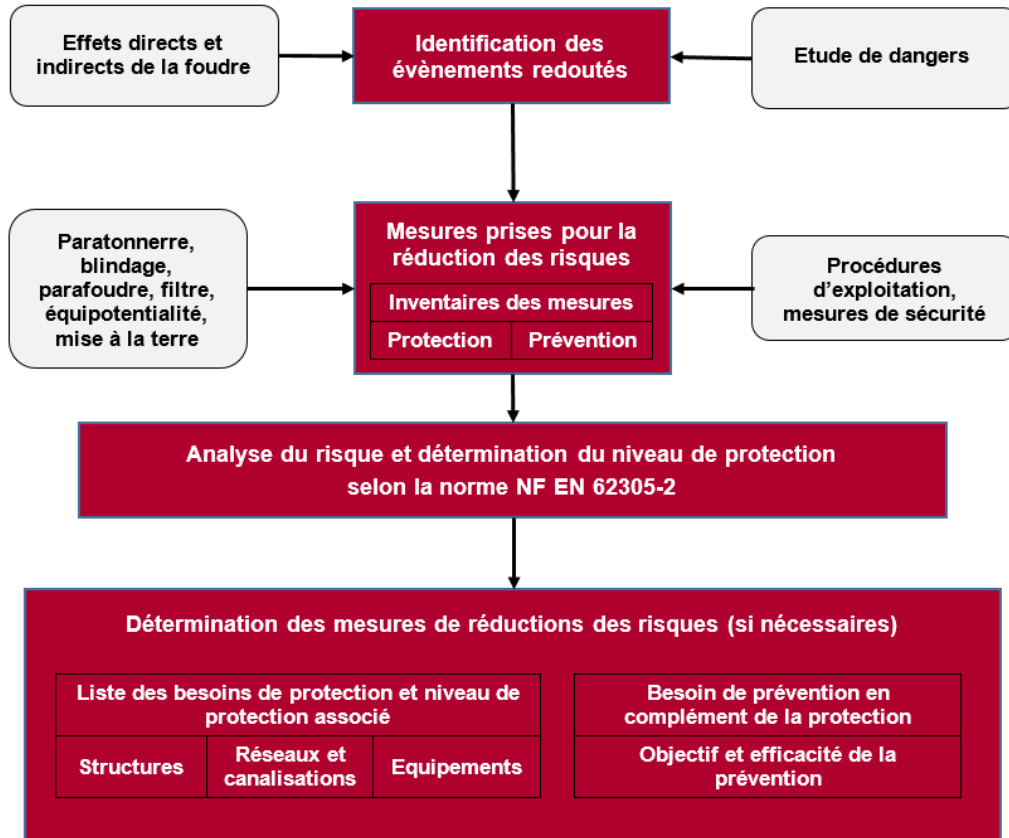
Effets directs et indirects de la foudre

Identification des évènements redoutés

Etude de dangers

Paratonnerre, blindage, parafoudre, filtre, équipotentialité, mise à la terre

Mesures prises pour la réduction des risques

Inventaires des mesures

Protection

Prévention

Procédures d'exploitation, mesures de sécurité

Analyse du risque et détermination du niveau de protection selon la norme NF EN 62305-2

Détermination des mesures de réductions des risques (si nécessaires)

Liste des besoins de protection et niveau de protection associé

Structures

Réseaux et canalisations

Equipements

Besoin de prévention en complément de la protection

Objectif et efficacité de la prévention